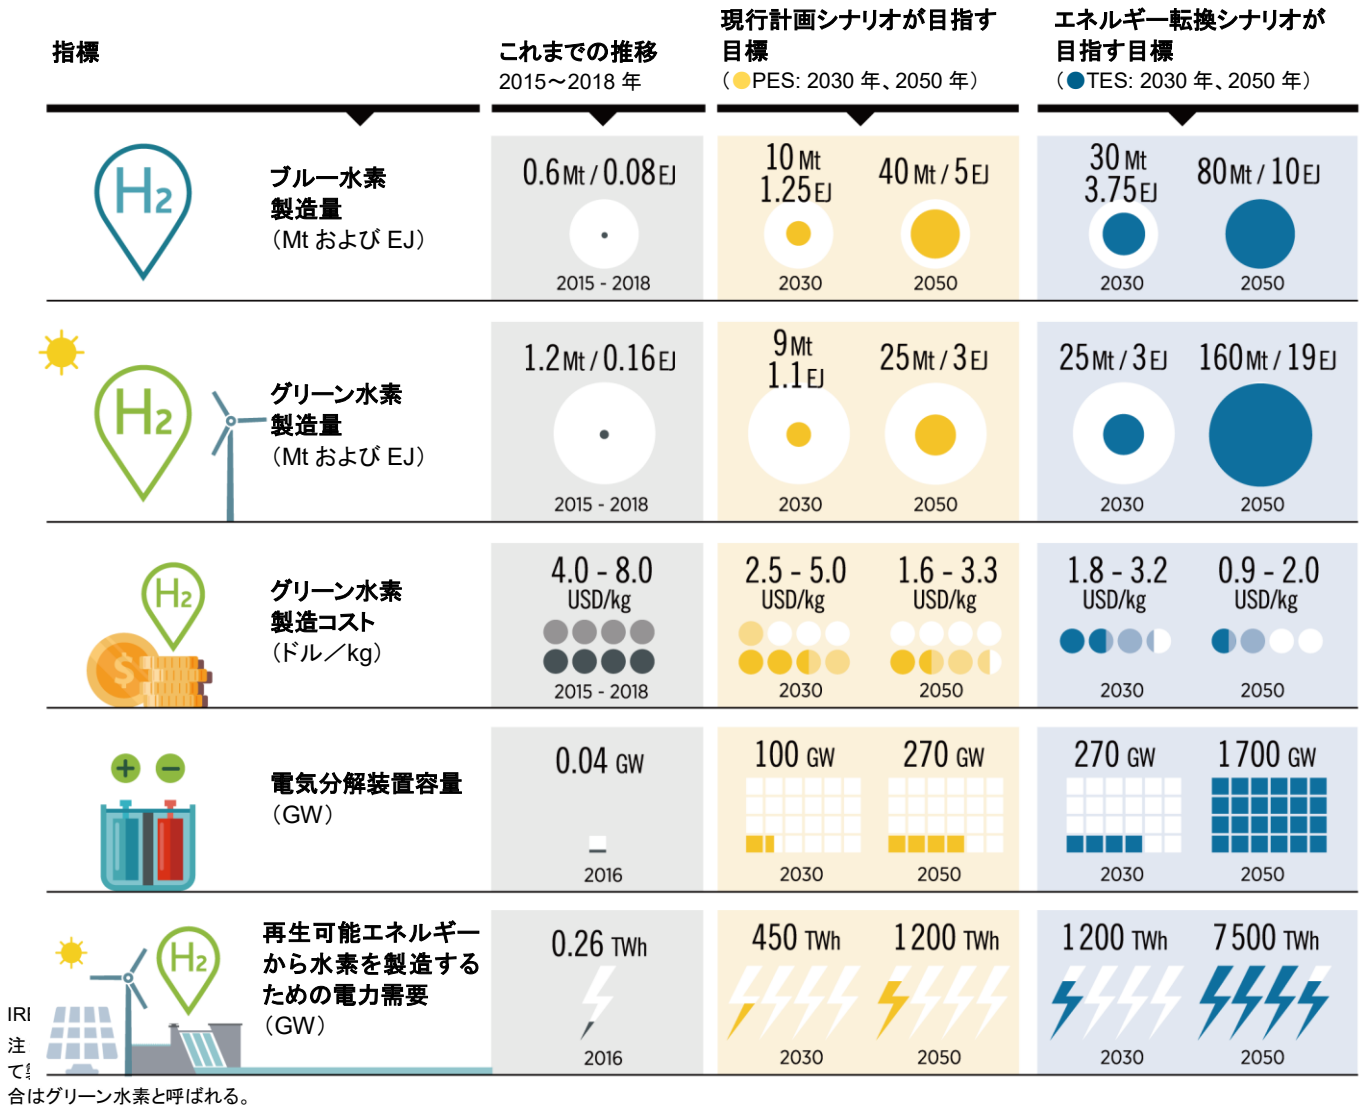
| 指標 | これまでの推移 2015～2018 年 | 現行計画シナリオが目指す目標（PES: 2030 年、2050 年） | | エネルギー転換シナリオが目指す目標（TES: 2030 年、2050 年） | |
|---|---|---|---|---|---|
| ブルー水素製造量（Mt および EJ） | 0.6 Mt / 0.08 EJ 2015 - 2018 | 10 Mt 1.25 EJ 2030 | 40 Mt / 5 EJ 2050 | 30 Mt 3.75 EJ 2030 | 80 Mt / 10 EJ 2050 |
| グリーン水素製造量（Mt および EJ） | 1.2 Mt / 0.16 EJ 2015 - 2018 | 9 Mt 1.1 EJ 2030 | 25 Mt / 3 EJ 2050 | 25 Mt / 3 EJ 2030 | 160 Mt / 19 EJ 2050 |
| グリーン水素製造コスト（ドル／kg） | 4.0 - 8.0 USD/kg 2015 - 2018 | 2.5 - 5.0 USD/kg 2030 | 1.6 - 3.3 USD/kg 2050 | 1.8 - 3.2 USD/kg 2030 | 0.9 - 2.0 USD/kg 2050 |
| 電気分解装置容量（GW） | 0.04 GW 2016 | 100 GW 2030 | 270 GW 2050 | 270 GW 2030 | 1 700 GW 2050 |
| 再生可能エネルギーから水素を製造するための電力需要（GW） | 0.26 TWh 2016 | 450 TWh 2030 | 1 200 TWh 2050 | 1 200 TWh 2030 | 7 500 TWh 2050 |

IRI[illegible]
注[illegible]
て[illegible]
合はグリーン水素と呼ばれる。